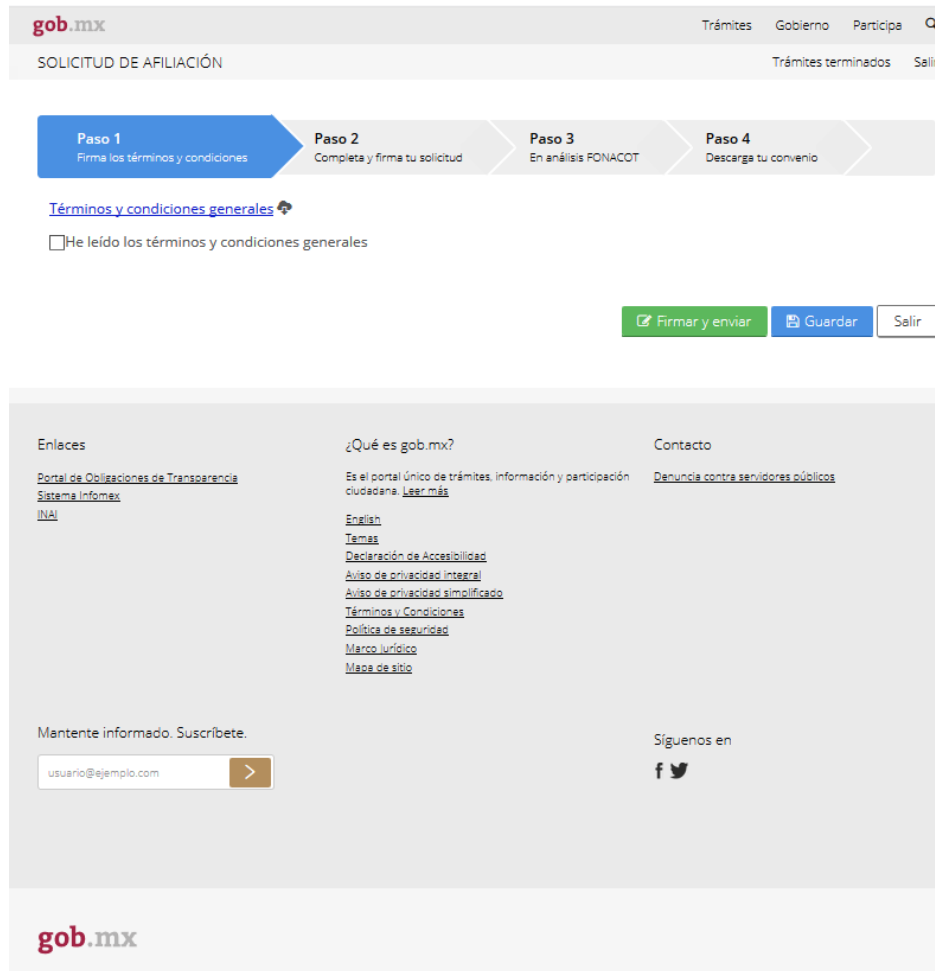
gob.mx

Trámites Gobierno Participa

SOLICITUD DE AFILIACIÓN

Trámites terminados Sali

Paso 1
Firma los términos y condiciones

Paso 2
Completa y firma tu solicitud

Paso 3
En análisis FONACOT

Paso 4
Descarga tu convenio

Términos y condiciones generales

He leído los términos y condiciones generales

Firmar y enviar Guardar Salir

Enlaces

Portal de Obligaciones de Transparencia
Sistema Infomex
INAI

¿Qué es gob.mx?

Es el portal único de trámites, información y participación ciudadana. Leer más

English
Temas
Declaración de Accesibilidad
Aviso de privacidad integral
Aviso de privacidad simplificado
Términos y Condiciones
Política de seguridad
Marco Jurídico
Mapa de sitio

Contacto

Denuncia contra servidores públicos

Mantente informado. Suscríbete.

usuario@ejemplo.com

Síguenos en

gob.mx